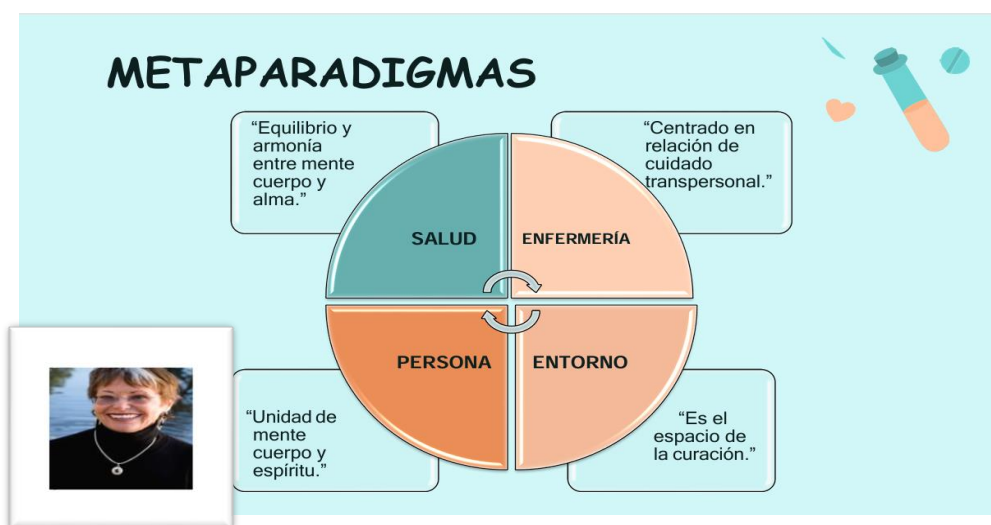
METAPARADIGMAS

“Equilibrio y armonía entre mente cuerpo y alma.”

“Centrado en relación de cuidado transpersonal.”

SALUD

ENFERMERÍA

PERSONA

ENTORNO

“Unidad de mente cuerpo y espíritu.”

“Es el espacio de la curación.”